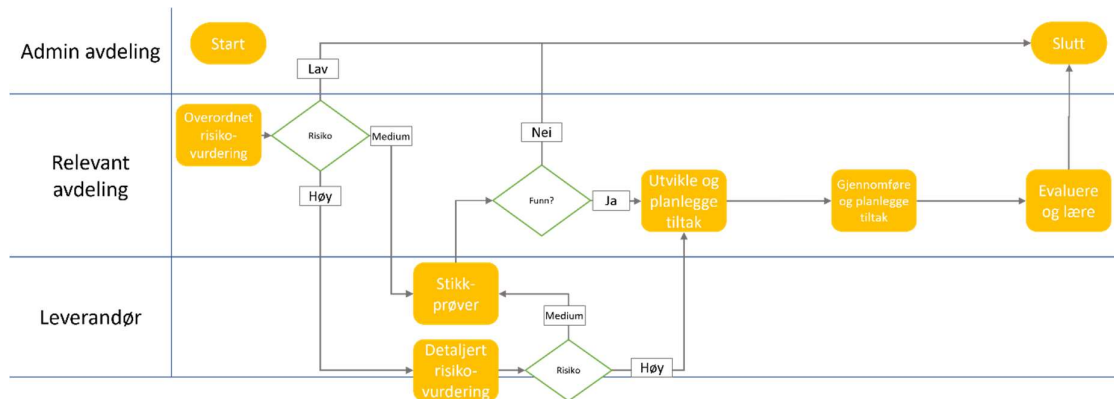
Admin avdeling

Start

Lav

Slutt

Relevant avdeling

Overordnet risikovurdering

Risiko

Medium

Nei

Høy

Funn?

Ja

Utvikle og planlegge tiltak

Gjennomføre og planlegge tiltak

Evaluere og lære

Leverandør

Stikkprøver

Medium

Detaljert risikovurdering

Risiko

Høy